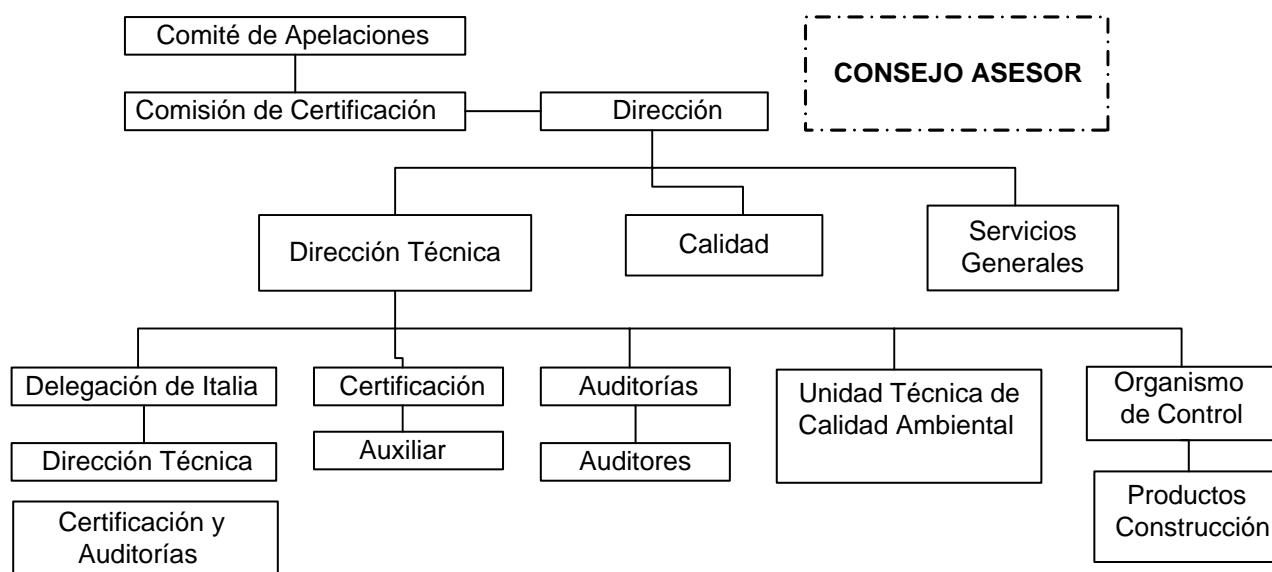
Comité de Apelaciones

Comisión de Certificación

Dirección

CONSEJO ASESOR

Dirección Técnica

Calidad

Servicios Generales

Delegación de Italia

Dirección Técnica

Certificación y Auditorías

Certificación

Auxiliar

Auditorías

Auditores

Unidad Técnica de Calidad Ambiental

Organismo de Control

Productos Construcción